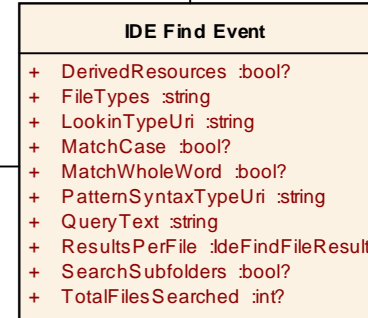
IDE Find Event

+ DerivedResources :bool?
+ FileTypes :string
+ LookinTypeUri :string
+ MatchCase :bool?
+ MatchWholeWord :bool?
+ PatternSyntaxTypeUri :string
+ QueryText :string
+ ResultsPerFile :IdeFindFileResult
+ SearchSubfolders :bool?
+ TotalFilesSearched :int?